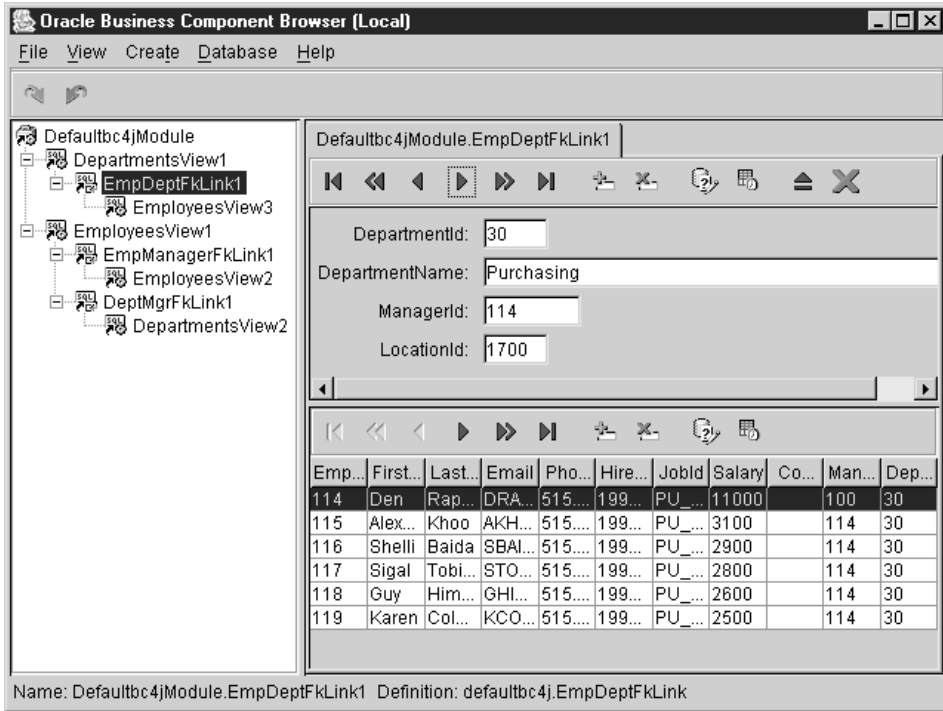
Oracle Business Component Browser (Local)

File View Create Database Help

Defaultbc4jModule
DepartmentsView1
EmpDeptFkLink1
EmployeesView3
EmployeesView1
EmpManagerFkLink1
EmployeesView2
DeptMgrFkLink1
DepartmentsView2

Defaultbc4jModule.EmpDeptFkLink1

DepartmentId: 30
DepartmentName: Purchasing
ManagerId: 114
LocationId: 1700

| Emp... | First... | Last... | Email | Pho... | Hire... | JobId | Salary | Co... | Man... | Dep... |
|---|---|---|---|---|---|---|---|---|---|---|
| 114 | Den | Rap... | DRA... | 515.... | 199... | PU_... | 11000 | | 100 | 30 |
| 115 | Alex... | Khoo | AKH... | 515.... | 199... | PU_... | 3100 | | 114 | 30 |
| 116 | Shelli | Baida | SBAI... | 515.... | 199... | PU_... | 2900 | | 114 | 30 |
| 117 | Sigal | Tobi... | STO... | 515.... | 199... | PU_... | 2800 | | 114 | 30 |
| 118 | Guy | Him... | GHI... | 515.... | 199... | PU_... | 2600 | | 114 | 30 |
| 119 | Karen | Col... | KCO... | 515.... | 199... | PU_... | 2500 | | 114 | 30 |

Name: Defaultbc4jModule.EmpDeptFkLink1 Definition: defaultbc4j.EmpDeptFkLink